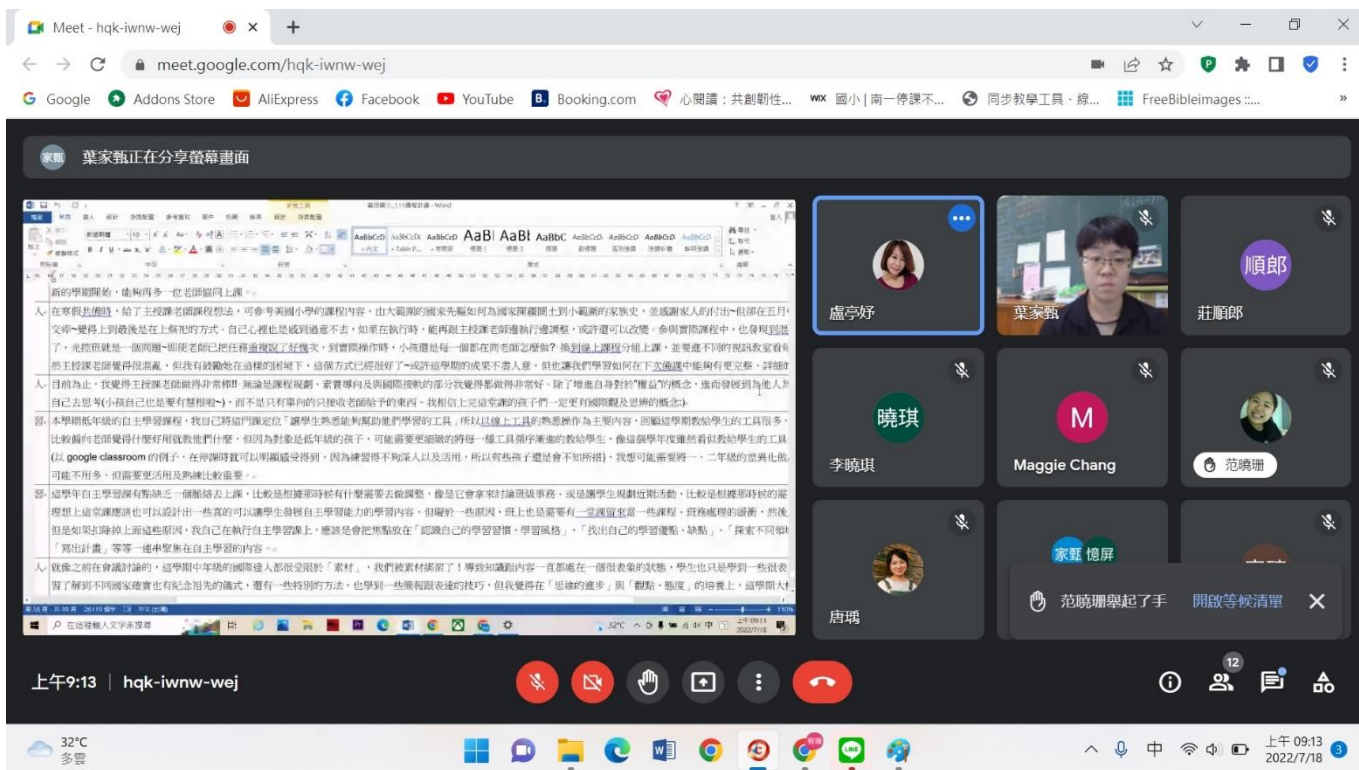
Meet - hqk-iwnw-wej

meet.google.com/hqk-iwnw-wej

Google Addons Store AliExpress Facebook YouTube Booking.com 心閱讀：共創韌性... 國小 | 南一停課不... 同步教學工具、線... FreeBibleimages ::...

葉家甄正在分享螢幕畫面

新的學期開始，能夠再多一位老師協同上課。

人 在寒假共備時，給了主授課老師課程想法，可參考美國小學的課程內容，由大範圍的國家先驅如何為國家開疆闢土到小範圍的家族史，並感謝家人的付出~但那在五月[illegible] 文章~覺得上到最後是在上無宅的方式，自己心裡也是感到過意不去，如果在執行時，能再跟主授課老師進執行進調整，或許還可以改變。參與實際課程中，也發現到混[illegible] 了，光陰班就是一個周期~但從老師已把任務重複說了好幾次，到實際操作時，小孩還是每一個都在問老師怎麼做? 換到線上課程分組上課，並要進不同的視訊教室看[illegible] 然主授課老師覺得很混亂，但我有鼓勵她在這樣的困境下，這個方式已經做好了~或許這學期的成果不盡人意，但也讓我們學習如何在下次備課中能夠有更完整，詳細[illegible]

人 目前為止，我覺得主授課老師做得非常棒! 無論是課程規劃，素養導向及與國際接軌的部分我覺得都做得非常好，除了增進自身對於"權益"的概念，進而發展到為他人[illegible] 自己去思考(小孩自己也是要有慧根啦~)，而不是只有單向的只接收老師給予的東西。我相信上完這堂課的孩子們一定更有國際觀及思辨的概念:)

晉 本學期低年級的自主學習課程，我自己將這門課定位「讓學生熟悉能夠幫助他們學習的工具」所以以線上工具的熟悉操作為主要內容，回顧這學期教給學生的工具很多，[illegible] 比較偏向老師覺得什麼好用就教他們什麼，但因為對象是低年級的孩子，可能需要更細緻的將每一種工具循序漸進的教給學生，像這個學年度雖然看似教給學生的工具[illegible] (以 google classroom 的例子，在停課時就可以明顯感受得到，因為練習得不夠深入以及活用，所以有些孩子還是會不知所措)，我想可能需要將一、二年級的學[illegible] 可能不用多，但需要更活用及熟練比較重要。

晉 這學年自主學習課有點缺乏一個脈絡去上課，比較是根據那時候有什麼需要去做調整，像是它會拿來討論班級事務，或是讓學生規劃近期活動，比較是根據那時候的需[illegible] 理想上這堂課應該也可以設計出一些真的可以讓學生發展自主學習能力的學習內容，但礙於一些原因，班上也是需要有一堂課留來當一些課程，班務處理的彈節，然後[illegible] 但是如果扣除掉上面這些原因，我自己在執行自主學習課上，應該是會把焦點放在「認識自己的學習習慣、學習風格」、「找出自己的學習優點、缺點」、「探索不同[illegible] 「寫出計畫」等等一連串緊焦在自主學習的內容。

人 就像之前在會議討論的，這學期中年級的國際達人都很受限的「素材」，我們被素材綁架了! 導致知識的內容一直都處在一個很表象的狀態，學生也只是學到一些很表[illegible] 習了解到不同國家確實也有紀念祖先的儀式，還有一些特別的方法，也學到一些簡報跟表達的技巧，但我覺得在「思維的進步」與「觀點、態度」的培養上，這學期大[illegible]

盧亭妤
葉家甄
順郎
莊順郎
曉琪
李曉琪
M
Maggie Chang
范曉珊
唐瑀
家甄 憶屏
范曉珊舉起了手 開啟等候清單

上午9:13 | hqk-iwnw-wej

12

32°C 多雲
中
上午 09:13 2022/7/18
3